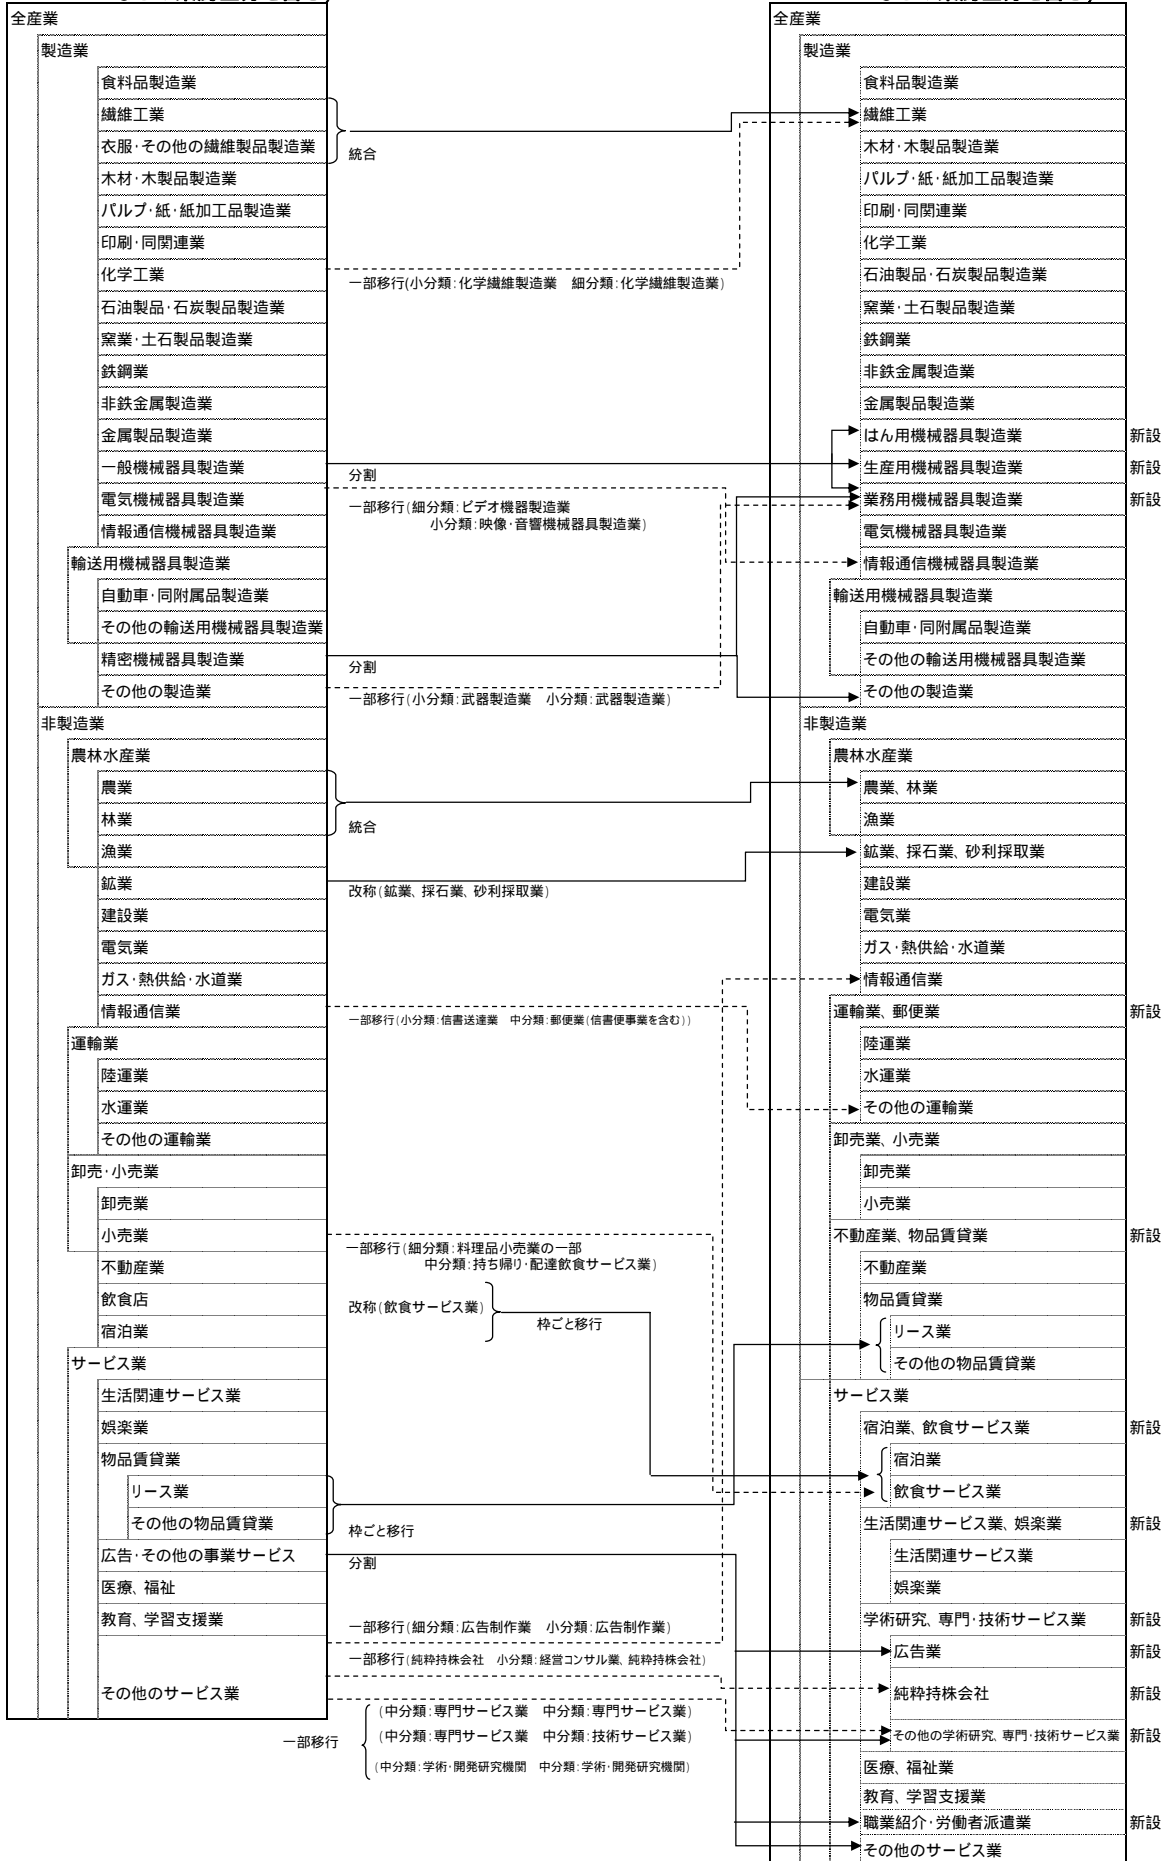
全産業
製造業
食料品製造業
繊維工業
衣服・その他の繊維製品製造業
木材・木製品製造業
パルプ・紙・紙加工品製造業
印刷・同関連業
化学工業
石油製品・石炭製品製造業
窯業・土石製品製造業
鉄鋼業
非鉄金属製造業
金属製品製造業
一般機械器具製造業
電気機械器具製造業
情報通信機械器具製造業
輸送用機械器具製造業
自動車・同附属品製造業
その他の輸送用機械器具製造業
精密機械器具製造業
その他の製造業
非製造業
農林水産業
農業
林業
漁業
鉱業
建設業
電気業
ガス・熱供給・水道業
情報通信業
運輸業
陸運業
水運業
その他の運輸業
卸売・小売業
卸売業
小売業
不動産業
飲食店
宿泊業
サービス業
生活関連サービス業
娯楽業
物品賃貸業
リース業
その他の物品賃貸業
広告・その他の事業サービス
医療、福祉
教育、学習支援業
その他のサービス業

統合
一部移行(小分類:化学繊維製造業　細分類:化学繊維製造業)
分割
一部移行(細分類:ビデオ機器製造業 小分類:映像・音響機械器具製造業)
分割
一部移行(小分類:武器製造業　小分類:武器製造業)
統合
改称(鉱業、採石業、砂利採取業)
一部移行(小分類:信書送達業　中分類:郵便業(信書便事業を含む))
一部移行(細分類:料理品小売業の一部 中分類:持ち帰り・配達飲食サービス業)
改称(飲食サービス業)
枠ごと移行
枠ごと移行
分割
一部移行(細分類:広告制作業　小分類:広告制作業)
一部移行(純粋持株会社　小分類:経営コンサル業、純粋持株会社)
一部移行
(中分類:専門サービス業　中分類:専門サービス業)
(中分類:専門サービス業　中分類:技術サービス業)
(中分類:学術・開発研究機関　中分類:学術・開発研究機関)

全産業
製造業
食料品製造業
繊維工業
木材・木製品製造業
パルプ・紙・紙加工品製造業
印刷・同関連業
化学工業
石油製品・石炭製品製造業
窯業・土石製品製造業
鉄鋼業
非鉄金属製造業
金属製品製造業
はん用機械器具製造業 新設
生産用機械器具製造業 新設
業務用機械器具製造業 新設
電気機械器具製造業
情報通信機械器具製造業
輸送用機械器具製造業
自動車・同附属品製造業
その他の輸送用機械器具製造業
その他の製造業
非製造業
農林水産業
農業、林業
漁業
鉱業、採石業、砂利採取業
建設業
電気業
ガス・熱供給・水道業
情報通信業
運輸業、郵便業 新設
陸運業
水運業
その他の運輸業
卸売業、小売業
卸売業
小売業
不動産業、物品賃貸業 新設
不動産業
物品賃貸業
リース業
その他の物品賃貸業
サービス業
宿泊業、飲食サービス業 新設
宿泊業
飲食サービス業
生活関連サービス業、娯楽業 新設
生活関連サービス業
娯楽業
学術研究、専門・技術サービス業 新設
広告業 新設
純粋持株会社 新設
その他の学術研究、専門・技術サービス業 新設
医療、福祉業
教育、学習支援業
職業紹介・労働者派遣業 新設
その他のサービス業